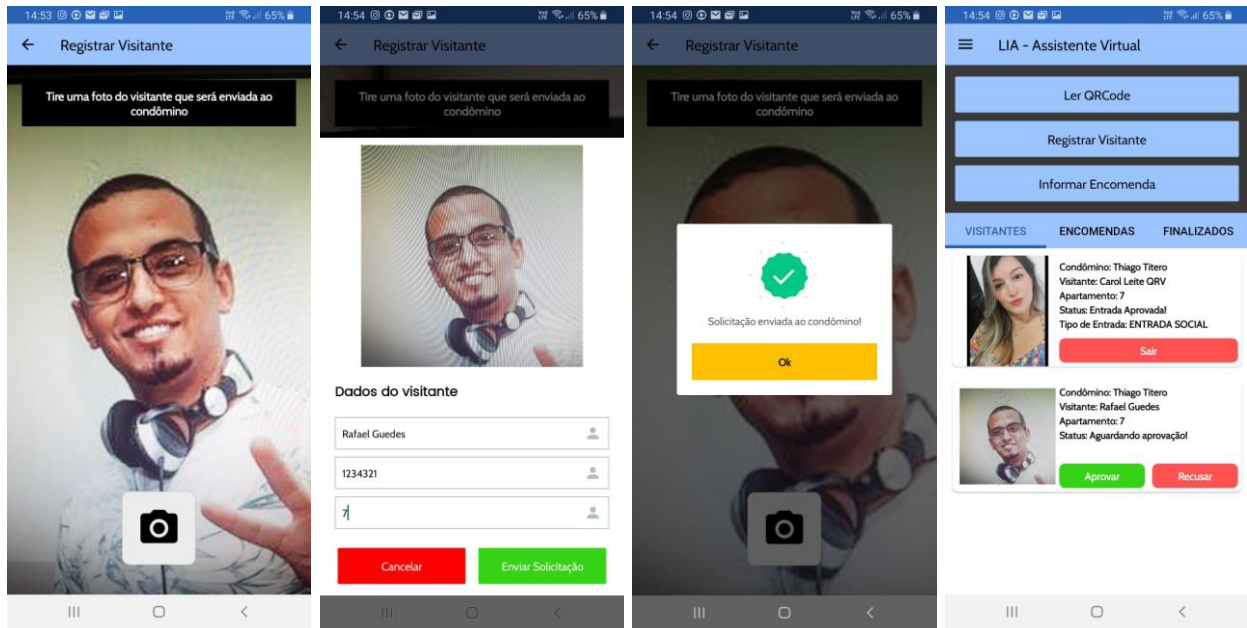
14:53 65%

Registrar Visitante

Tire uma foto do visitante que será enviada ao condômino

14:54 65%

Registrar Visitante

Tire uma foto do visitante que será enviada ao condômino

Dados do visitante

Rafael Guedes

1234321

7

Cancelar

Enviar Solicitação

14:54 65%

Registrar Visitante

Tire uma foto do visitante que será enviada ao condômino

Solicitação enviada ao condômino!

Ok

14:54 65%

LIA - Assistente Virtual

Ler QRCode

Registrar Visitante

Informar Encomenda

VISITANTES

ENCOMENDAS

FINALIZADOS

Condômino: Thiago Titero
Visitante: Carol Leite QRV
Apartamento: 7
Status: Entrada Aprovada!
Tipo de Entrada: ENTRADA SOCIAL

Sair

Condômino: Thiago Titero
Visitante: Rafael Guedes
Apartamento: 7
Status: Aguardando aprovação!

Aprovar

Recusar